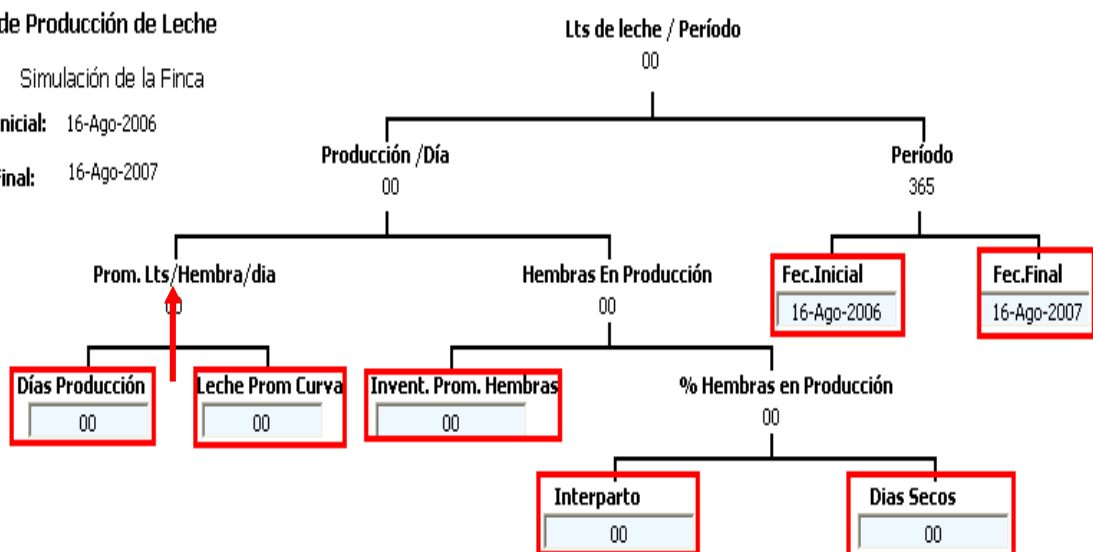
de Producción de Leche

Simulación de la Finca

nicial: 16-Ago-2006

inal: 16-Ago-2007

Lts de leche / Período
00

Producción /Día
00

Período
365

Prom. Lts/Hembra/dia
00

Hembras En Producción
00

Fec.Inicial
16-Ago-2006

Fec.Final
16-Ago-2007

Días Producción
00

Leche Prom Curva
00

Invent. Prom. Hembras
00

% Hembras en Producción
00

Interparto
00

Dias Secos
00